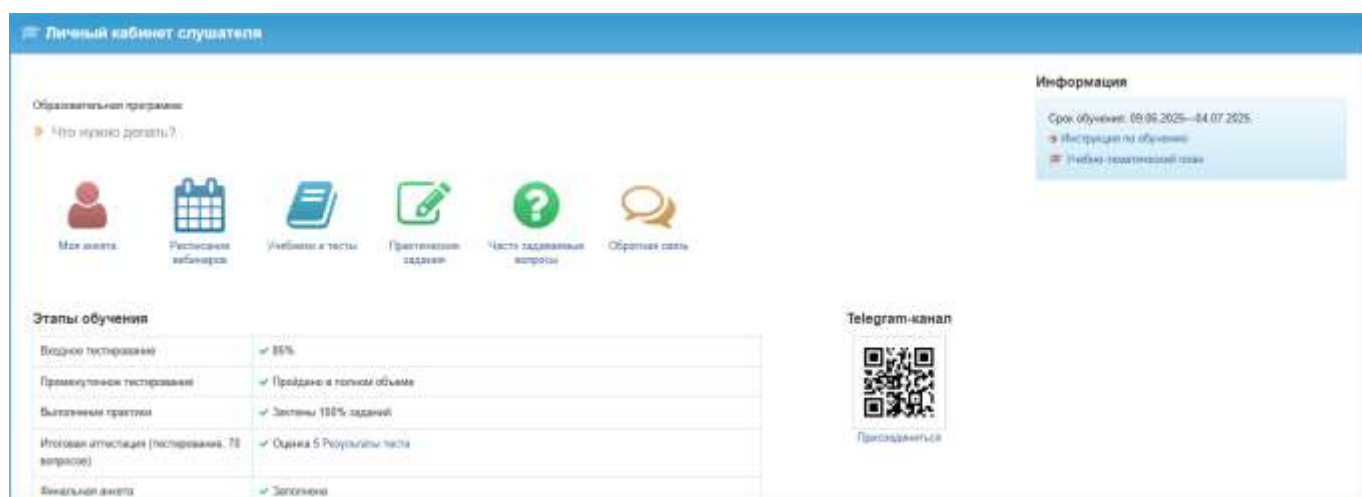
Личный кабинет слушателя

Образовательная программа:

Что нужно делать?

Моя анкета

Расписание вебинаров

Учебники и тесты

Практические задания

Часто задаваемые вопросы

Обратная связь

Информация

Срок обучения: 09.06.2025—04.07.2025

Инструкция по обучению

Учебно-тематический план

Этапы обучения

| | |
|---|---|
| Входное тестирование | ✓ 85% |
| Промежуточное тестирование | ✓ Пройдено в полном объеме |
| Выполнение практики | ✓ Зачтены 100% заданий |
| Итоговая аттестация (тестирование, 70 вопросов) | ✓ Оценка 5 Результаты теста |
| Финальная анкета | ✓ Заполнена |

Telegram-канал

Присоединиться